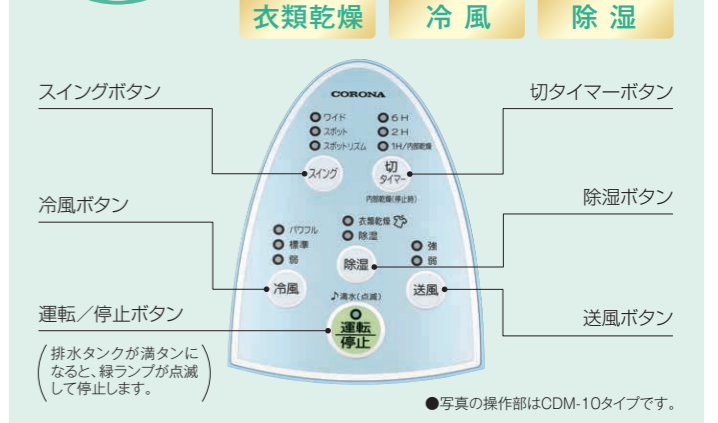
衣類乾燥　冷風　除湿

スイングボタン

切タイマーボタン

CORONA

ワイド
スポット
スポットリズム

6H
2H
1H/内部乾燥

スイング

切
タイマー

内部乾燥(停止時)

冷風ボタン

除湿ボタン

衣類乾燥
除湿

パワフル
標準
弱

強
弱

除湿

冷風

送風

運転／停止ボタン

♪満水(点滅)

運転
停止

送風ボタン

排水タンクが満タンになると、緑ランプが点滅して停止します。

●写真の操作部はCDM-10タイプです。